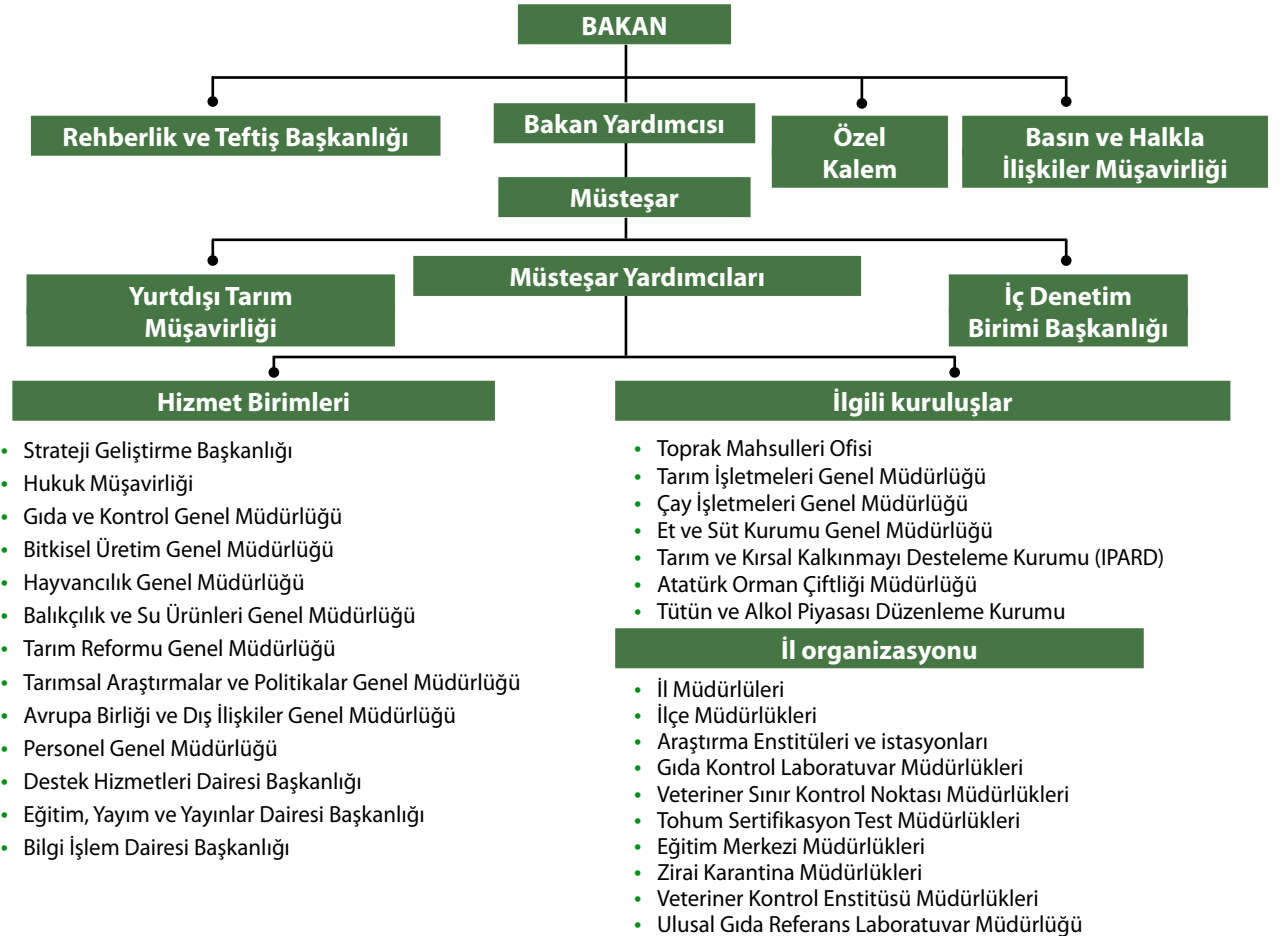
BAKAN

Rehberlik ve Teftiş Başkanlığı

Bakan Yardımcısı

Özel Kalem

Basın ve Halkla İlişkiler Müşavirliği

Müsteşar

Yurtdışı Tarım Müşavirliği

Müsteşar Yardımcıları

İç Denetim Birimi Başkanlığı

Hizmet Birimleri

- Strateji Geliştirme Başkanlığı
- Hukuk Müşavirliği
- Gıda ve Kontrol Genel Müdürlüğü
- Bitkisel Üretim Genel Müdürlüğü
- Hayvancılık Genel Müdürlüğü
- Balıkçılık ve Su Ürünleri Genel Müdürlüğü
- Tarım Reformu Genel Müdürlüğü
- Tarımsal Araştırmalar ve Politikalar Genel Müdürlüğü
- Avrupa Birliği ve Dış İlişkiler Genel Müdürlüğü
- Personel Genel Müdürlüğü
- Destek Hizmetleri Dairesi Başkanlığı
- Eğitim, Yayım ve Yayınlar Dairesi Başkanlığı
- Bilgi İşlem Dairesi Başkanlığı

İlgili kuruluşlar

- Toprak Mahsulleri Ofisi
- Tarım İşletmeleri Genel Müdürlüğü
- Çay İşletmeleri Genel Müdürlüğü
- Et ve Süt Kurumu Genel Müdürlüğü
- Tarım ve Kırsal Kalkınmayı Desteleme Kurumu (IPARD)
- Atatürk Orman Çiftliği Müdürlüğü
- Tütün ve Alkol Piyasası Düzenleme Kurumu

İl organizasyonu

- İl Müdürlüleri
- İlçe Müdürlükleri
- Araştırma Enstitüleri ve istasyonları
- Gıda Kontrol Laboratuvar Müdürlükleri
- Veteriner Sınır Kontrol Noktası Müdürlükleri
- Tohum Sertifikasyon Test Müdürlükleri
- Eğitim Merkezi Müdürlükleri
- Zirai Karantina Müdürlükleri
- Veteriner Kontrol Enstitüsü Müdürlükleri
- Ulusal Gıda Referans Laboratuvar Müdürlüğü